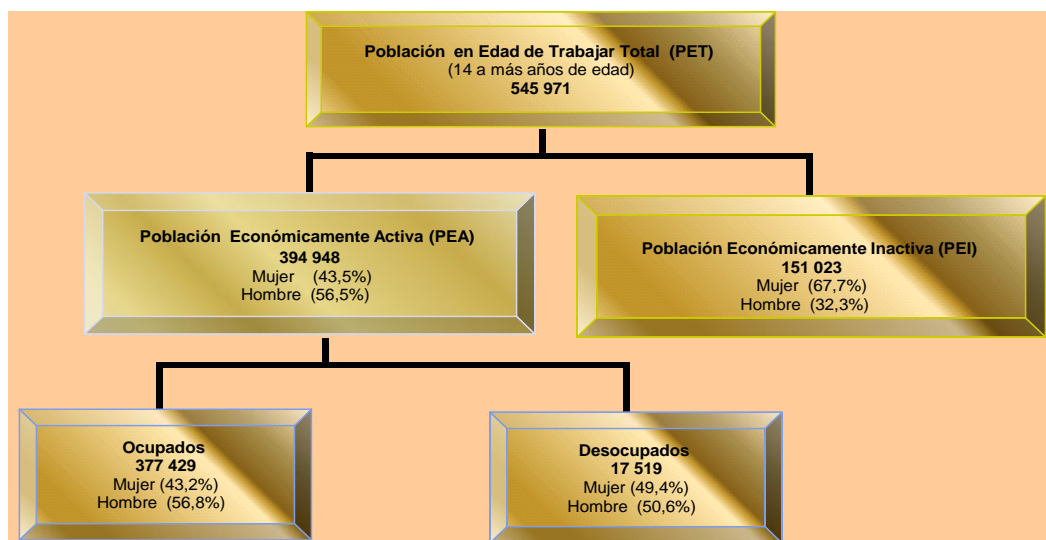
Población en Edad de Trabajar Total (PET)
(14 a más años de edad)
545 971

Población Económicamente Activa (PEA)
394 948
Mujer (43,5%)
Hombre (56,5%)

Población Económicamente Inactiva (PEI)
151 023
Mujer (67,7%)
Hombre (32,3%)

Ocupados
377 429
Mujer (43,2%)
Hombre (56,8%)

Desocupados
17 519
Mujer (49,4%)
Hombre (50,6%)